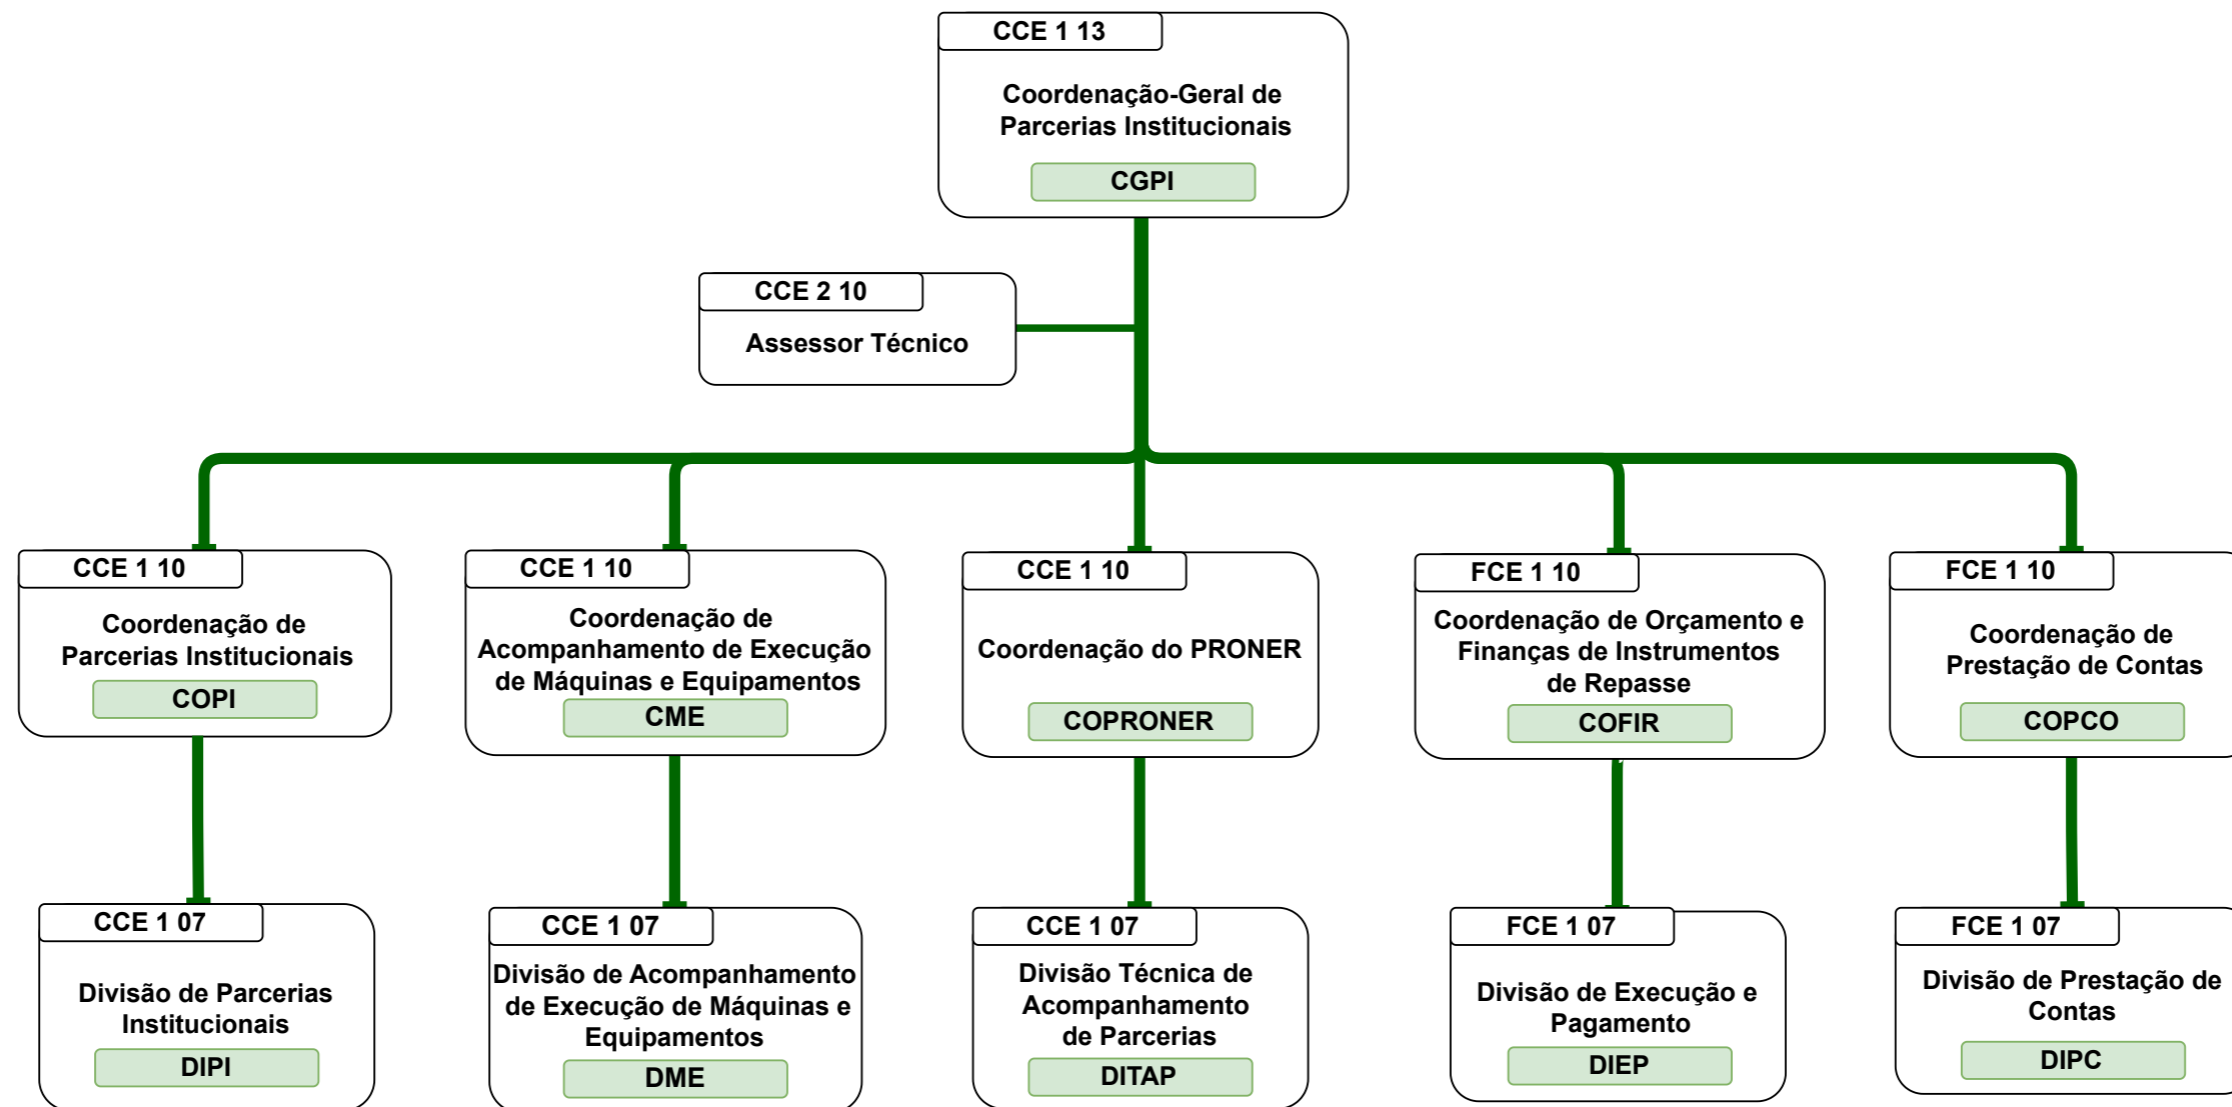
CCE 1 13
Coordenação-Geral de Parcerias Institucionais
CGPI

CCE 2 10
Assessor Técnico

CCE 1 10
Coordenação de Parcerias Institucionais
COPI

CCE 1 10
Coordenação de Acompanhamento de Execução de Máquinas e Equipamentos
CME

CCE 1 10
Coordenação do PRONER
COPRONER

FCE 1 10
Coordenação de Orçamento e Finanças de Instrumentos de Repasse
COFIR

FCE 1 10
Coordenação de Prestação de Contas
COPCO

CCE 1 07
Divisão de Parcerias Institucionais
DIPI

CCE 1 07
Divisão de Acompanhamento de Execução de Máquinas e Equipamentos
DME

CCE 1 07
Divisão Técnica de Acompanhamento de Parcerias
DITAP

FCE 1 07
Divisão de Execução e Pagamento
DIEP

FCE 1 07
Divisão de Prestação de Contas
DIPC